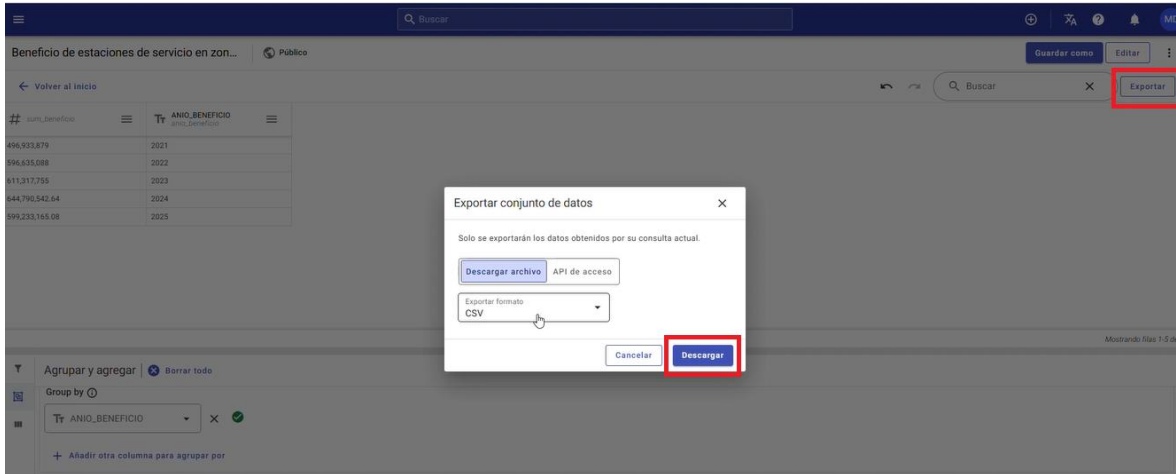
Buscar

MD

Beneficio de estaciones de servicio en zon...

Público

Guardar como

Editar

← Volver al inicio

Buscar

Exportar

| # sum_beneficio | Tт ANIO_BENEFICIO anio_beneficio |
|---|---|
| 496,933,879 | 2021 |
| 596,635,088 | 2022 |
| 611,317,755 | 2023 |
| 644,790,542.64 | 2024 |
| 599,233,165.08 | 2025 |

Exportar conjunto de datos

Solo se exportarán los datos obtenidos por su consulta actual.

Descargar archivo

API de acceso

Exportar formato

CSV

Cancelar

Descargar

Mostrando filas 1-5 d

Agrupar y agregar

Borrar todo

Group by

Tт ANIO_BENEFICIO

+ Añadir otra columna para agrupar por